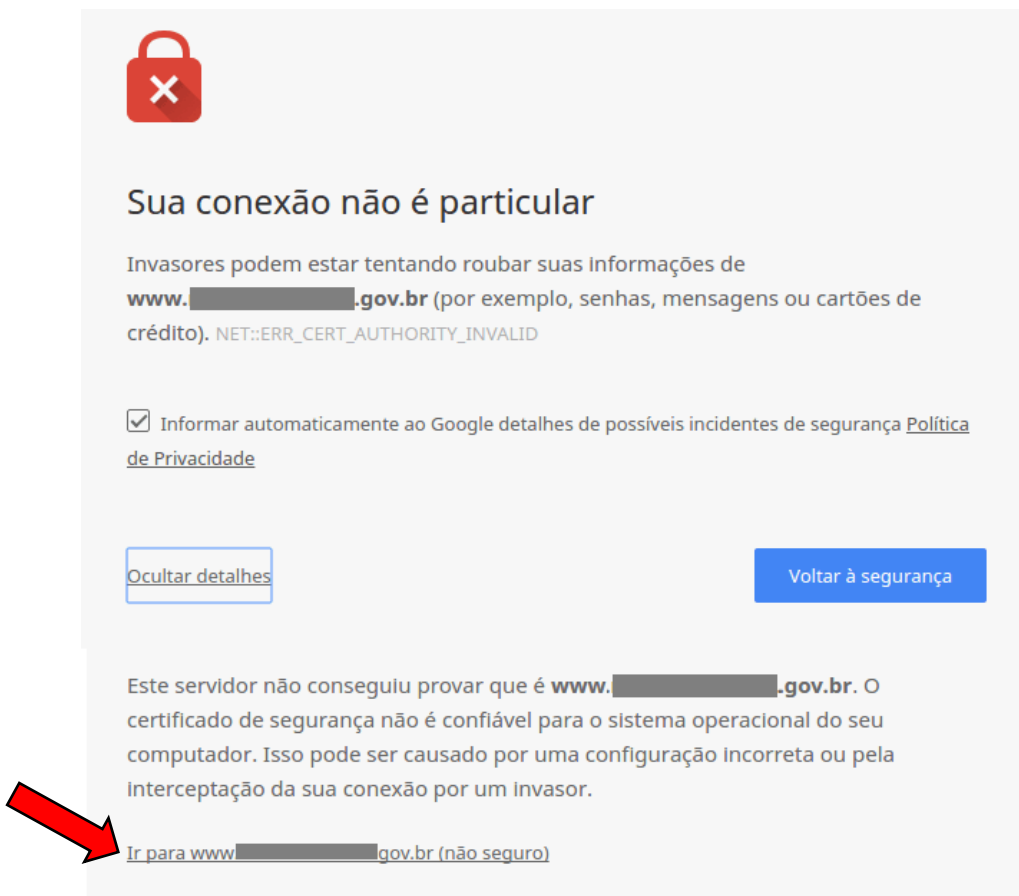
Sua conexão não é particular

Invasores podem estar tentando roubar suas informações de www.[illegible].gov.br (por exemplo, senhas, mensagens ou cartões de crédito). NET::ERR_CERT_AUTHORITY_INVALID

Informar automaticamente ao Google detalhes de possíveis incidentes de segurança Política de Privacidade

Ocultar detalhes

Voltar à segurança

Este servidor não conseguiu provar que é www.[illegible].gov.br. O certificado de segurança não é confiável para o sistema operacional do seu computador. Isso pode ser causado por uma configuração incorreta ou pela interceptação da sua conexão por um invasor.

Ir para www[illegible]gov.br (não seguro)